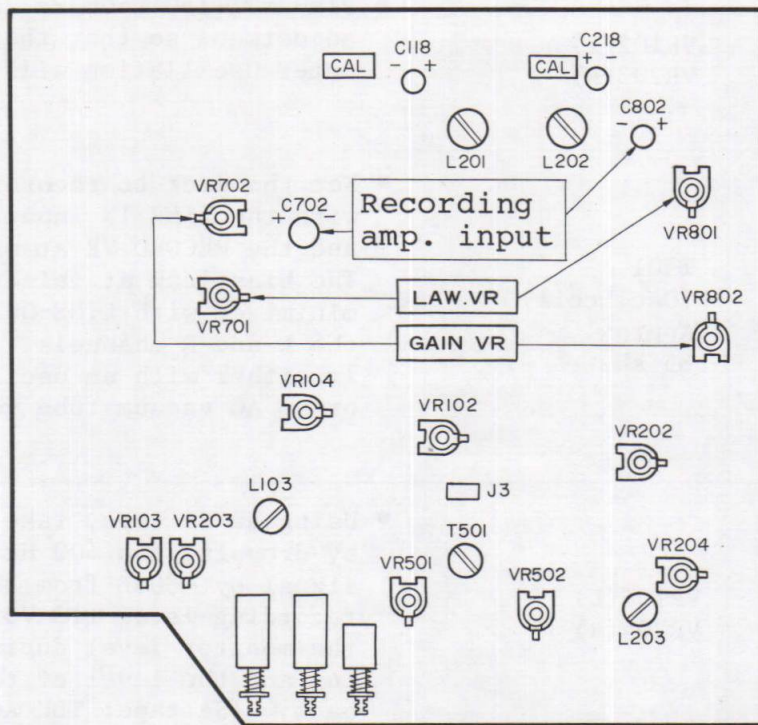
CAL

C118

$-$ $+$

CAL

C218

$+$ $-$

L201

L202

C802

$-$ $+$

VR702

C702

$+$ $-$

Recording amp. input

VR801

VR701

LAW.VR

VR802

GAIN VR

VR104

VR102

VR202

L103

J3

VR103

VR203

T501

VR501

VR502

VR204

L203